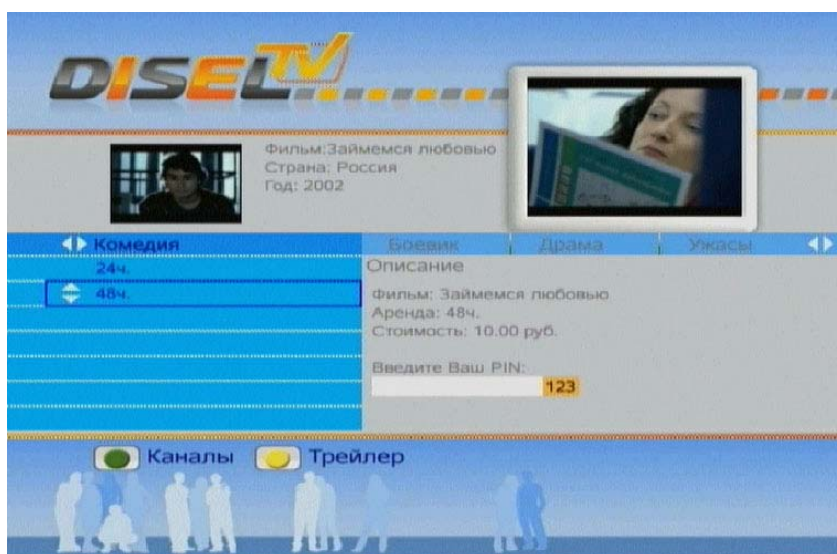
DISELTV

Фильм:Займемся любовью
Страна: Россия
Год: 2002

Комедия | Боевик | Драма | Ужасы

24ч.
48ч.

Описание

Фильм: Займемся любовью
Аренда: 48ч.
Стоимость: 10.00 руб.

Введите Ваш PIN:
123

Каналы Трейлер